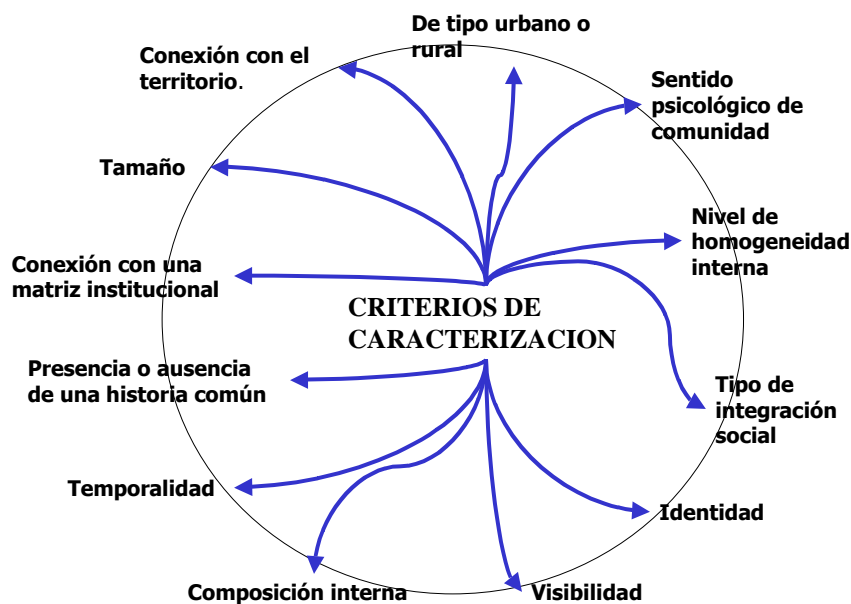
De tipo urbano o rural

Conexión con el territorio.

Sentido psicológico de comunidad

Tamaño

Nivel de homogeneidad interna

Conexión con una matriz institucional

CRITERIOS DE CARACTERIZACION

Presencia o ausencia de una historia común

Tipo de integración social

Temporalidad

Identidad

Composición interna

Visibilidad